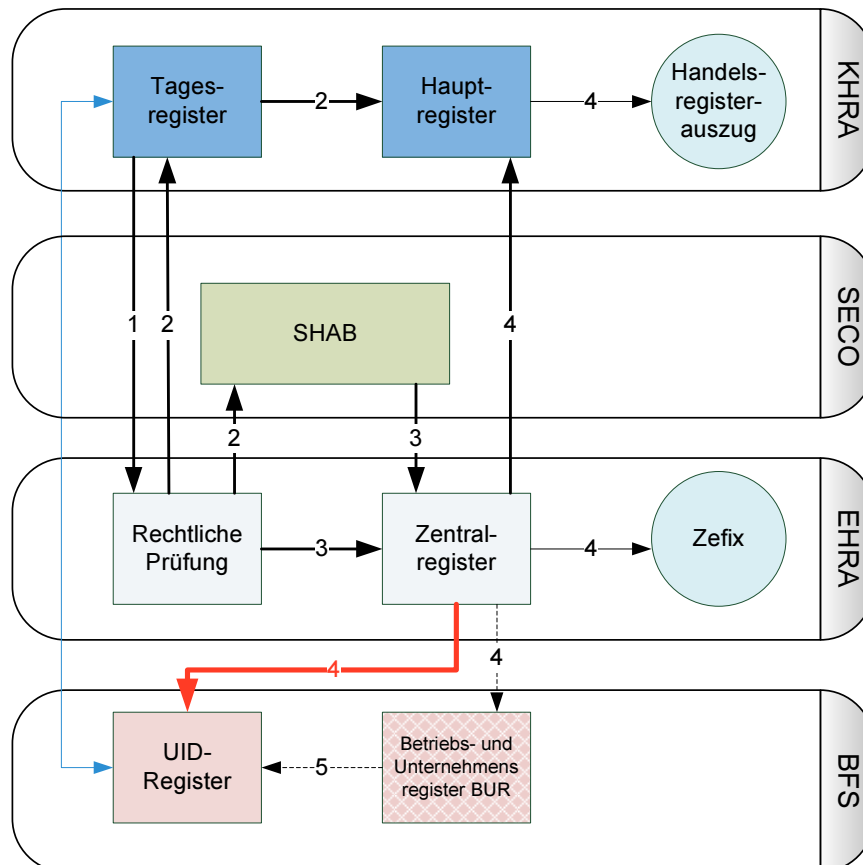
KHRA

Tagesregister

2

Hauptregister

4

Handelsregisterauszug

SECO

1

2

SHAB

4

2

3

EHRA

Rechtliche Prüfung

3

Zentralregister

4

Zefix

4

4

BFS

UID-Register

5

Betriebs- und Unternehmens register BUR